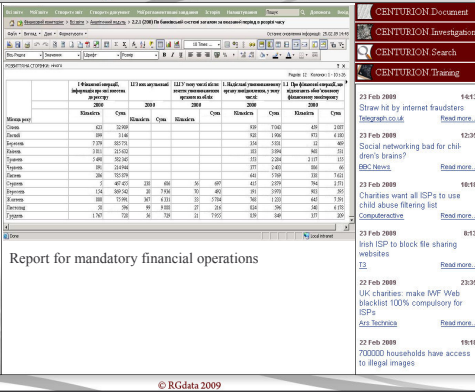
CENTURION Document
CENTURION Investigation
CENTURION Search
CENTURION Training

23 Feb 2009
Straw hit by internet fraudsters
Telegraph.co.uk Read more...

23 Feb 2009
Social networking bad for children's brains?
BBC News Read more...

23 Feb 2009
Charities want all ISPs to use child abuse filtering list
Computeractive Read more...

23 Feb 2009
Irish ISP to block file sharing websites
T3 Read more...

22 Feb 2009
UK charities: make IWF Web blacklist 100% compulsory for ISPs
Ars Technica Read more...

22 Feb 2009
700000 households have access to illegal images

Report for mandatory financial operations

| Місяць року | Кількість | Сума | Кількість | Сума | Кількість | Сума | Кількість | Сума | Кількість | Сума |
|---|---|---|---|---|---|---|---|---|---|---|
| Січень | 423 | 32 909 | | | | | 939 | 7 043 | 459 | 2 057 |
| Лютий | 166 | 3 148 | | | | | 920 | 1 906 | 973 | 6 100 |
| Березень | 7 379 | 335 751 | | | | | 334 | 5 031 | 12 | 469 |
| Квітень | 3 011 | 215 632 | | | | | 183 | 3 694 | 985 | 251 |
| Травень | 3 490 | 552 345 | | | | | 553 | 2 204 | 2 117 | 153 |
| Червень | 191 | 214 944 | | | | | 377 | 2 403 | 886 | 66 |
| Липень | 206 | 735 579 | | | | | 441 | 5 769 | 330 | 7 621 |
| Серпень | 5 | 467 455 | 233 | 606 | 36 | 697 | 415 | 2 879 | 794 | 2 371 |
| Вересень | 134 | 869 542 | 20 | 7 936 | 70 | 492 | 191 | 3 970 | 903 | 795 |
| Жовтень | 888 | 75 991 | 367 | 6 331 | 33 | 5 704 | 760 | 1 233 | 443 | 7 591 |
| Листопад | 33 | 596 | 99 | 9 103 | 25 | 216 | 824 | 596 | 543 | 6 135 |
| Грудень | 1 767 | 720 | 36 | 728 | 21 | 7 955 | 859 | 849 | 377 | 209 |

© RGdata 2009